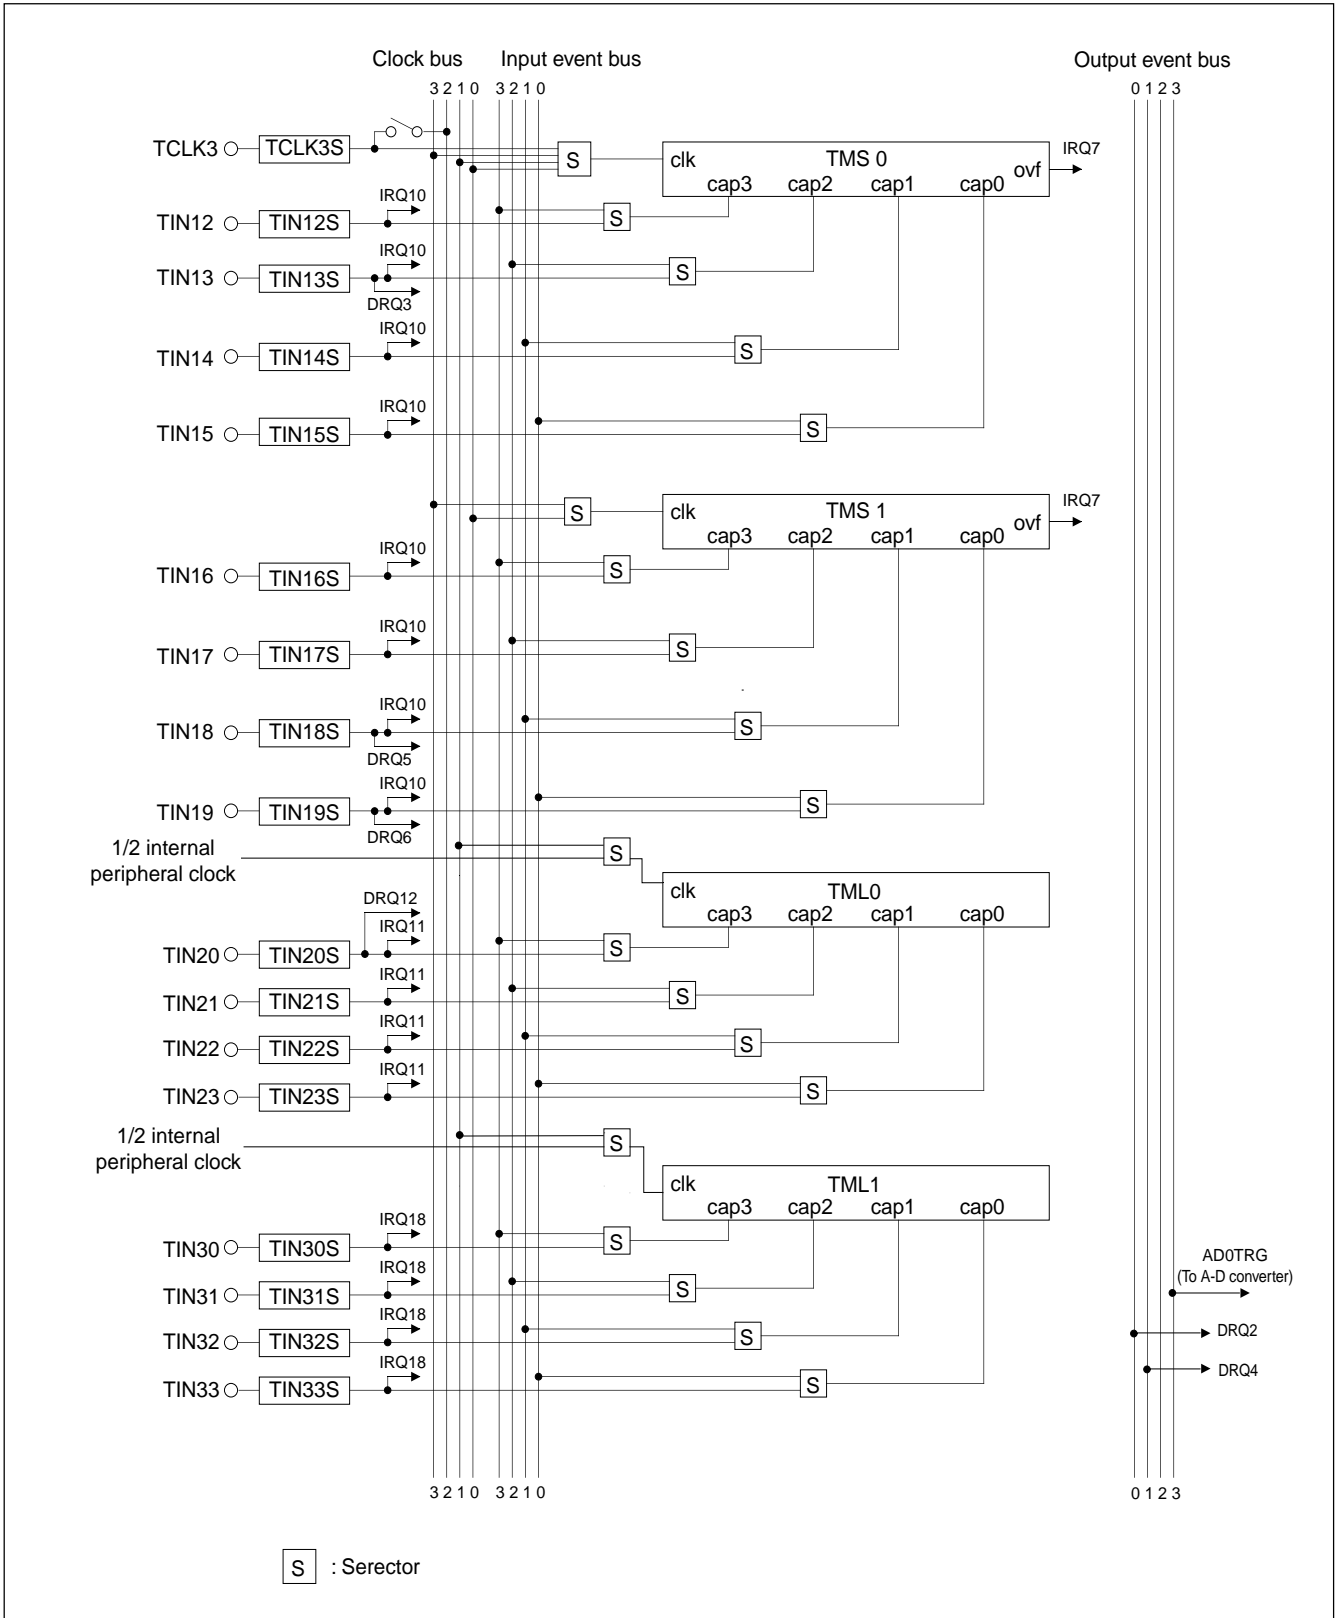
Clock bus Input event bus

3 2 1 0 3 2 1 0

Output event bus

0 1 2 3

TCLK3 TCLK3S S clk TMS 0 ovf IRQ7

cap3 cap2 cap1 cap0

TIN12 TIN12S IRQ10 S

TIN13 TIN13S IRQ10 DRQ3 S

TIN14 TIN14S IRQ10 S

TIN15 TIN15S IRQ10 S

S clk TMS 1 ovf IRQ7

cap3 cap2 cap1 cap0

TIN16 TIN16S IRQ10 S

TIN17 TIN17S IRQ10 S

TIN18 TIN18S IRQ10 DRQ5 S

TIN19 TIN19S IRQ10 DRQ6 S

1/2 internal peripheral clock S

clk TML0

cap3 cap2 cap1 cap0

TIN20 TIN20S DRQ12 IRQ11 S

TIN21 TIN21S IRQ11 S

TIN22 TIN22S IRQ11 S

TIN23 TIN23S IRQ11 S

1/2 internal peripheral clock S

clk TML1

cap3 cap2 cap1 cap0

TIN30 TIN30S IRQ18 S

AD0TRG (To A-D converter)

TIN31 TIN31S IRQ18 S

TIN32 TIN32S IRQ18 S DRQ2

TIN33 TIN33S IRQ18 S DRQ4

3 2 1 0 3 2 1 0

0 1 2 3

S : Serector